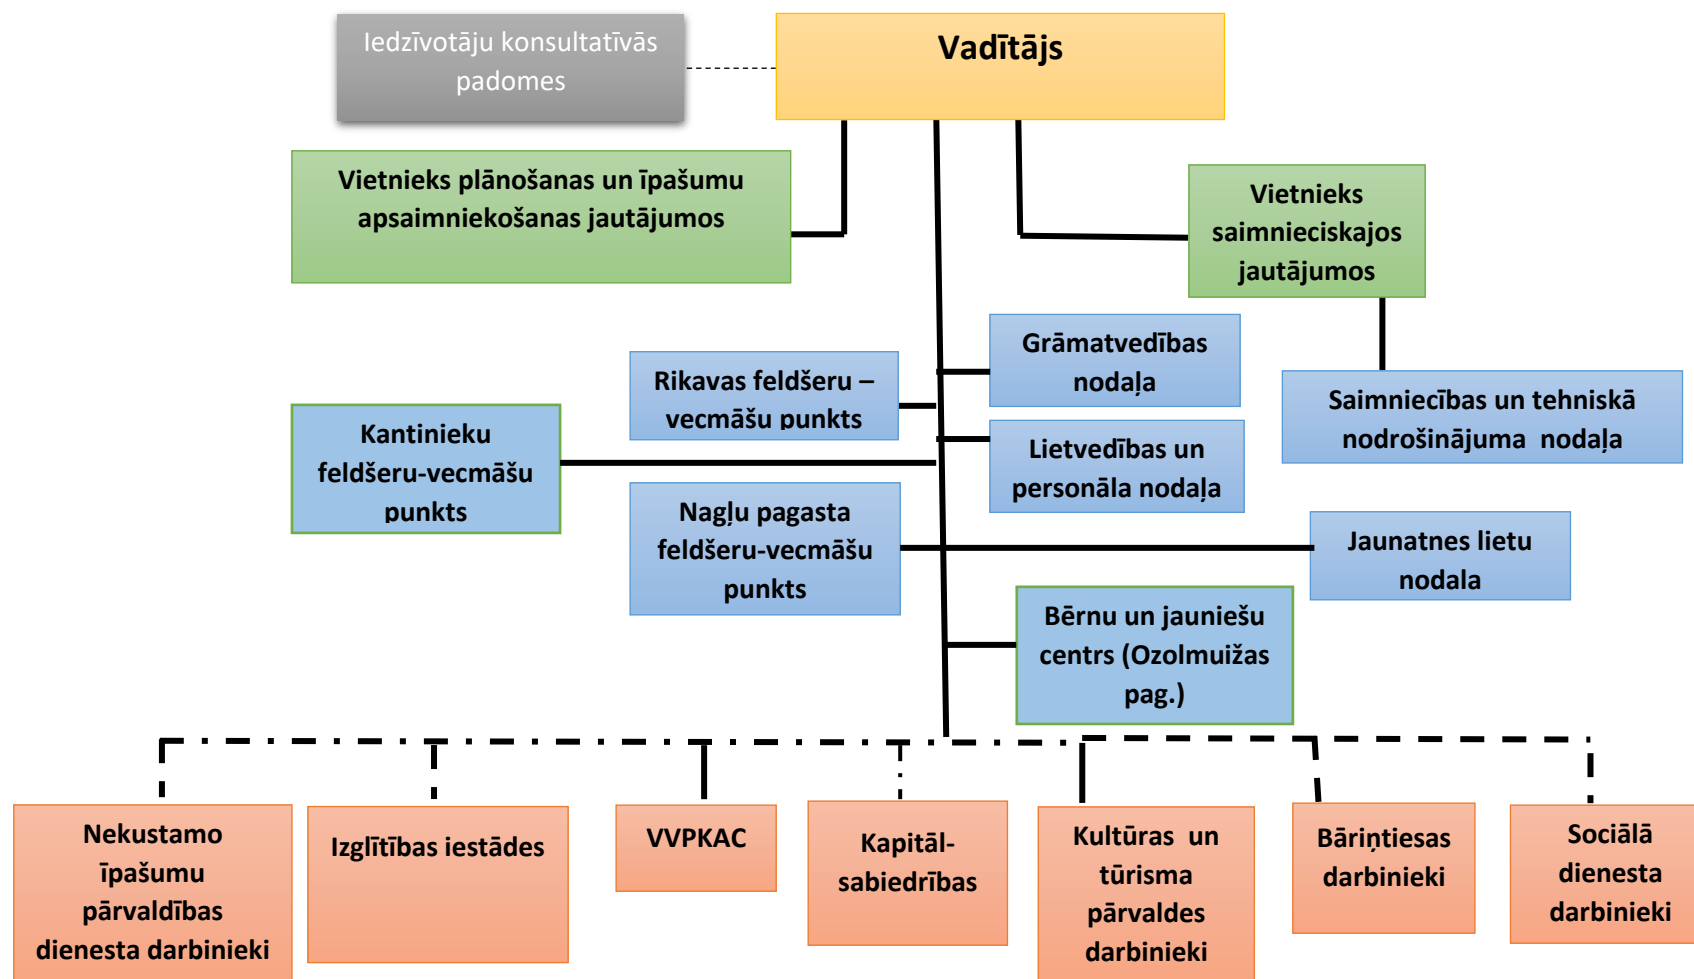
Iedzīvotāju konsultatīvās padomes

Vadītājs

Vietnieks plānošanas un īpašumu apsaimniekošanas jautājumos

Vietnieks saimnieciskajos jautājumos

Grāmatvedības nodaļa

Rikavas feldšeru – vecmāšu punkts

Saimniecības un tehniskā nodrošinājuma nodaļa

Kantinieku feldšeru-vecmāšu punkts

Lietvedības un personāla nodaļa

Nagļu pagasta feldšeru-vecmāšu punkts

Jaunatnes lietu nodala

Bērnu un jauniešu centrs (Ozolmuižas pag.)

Nekustamo īpašumu pārvaldības dienesta darbinieki

Izglītības iestādes

VVPKAC

Kapitāl-sabiedrības

Kultūras un tūrisma pārvaldes darbinieki

Bāriņtiesas darbinieki

Sociālā dienesta darbinieki